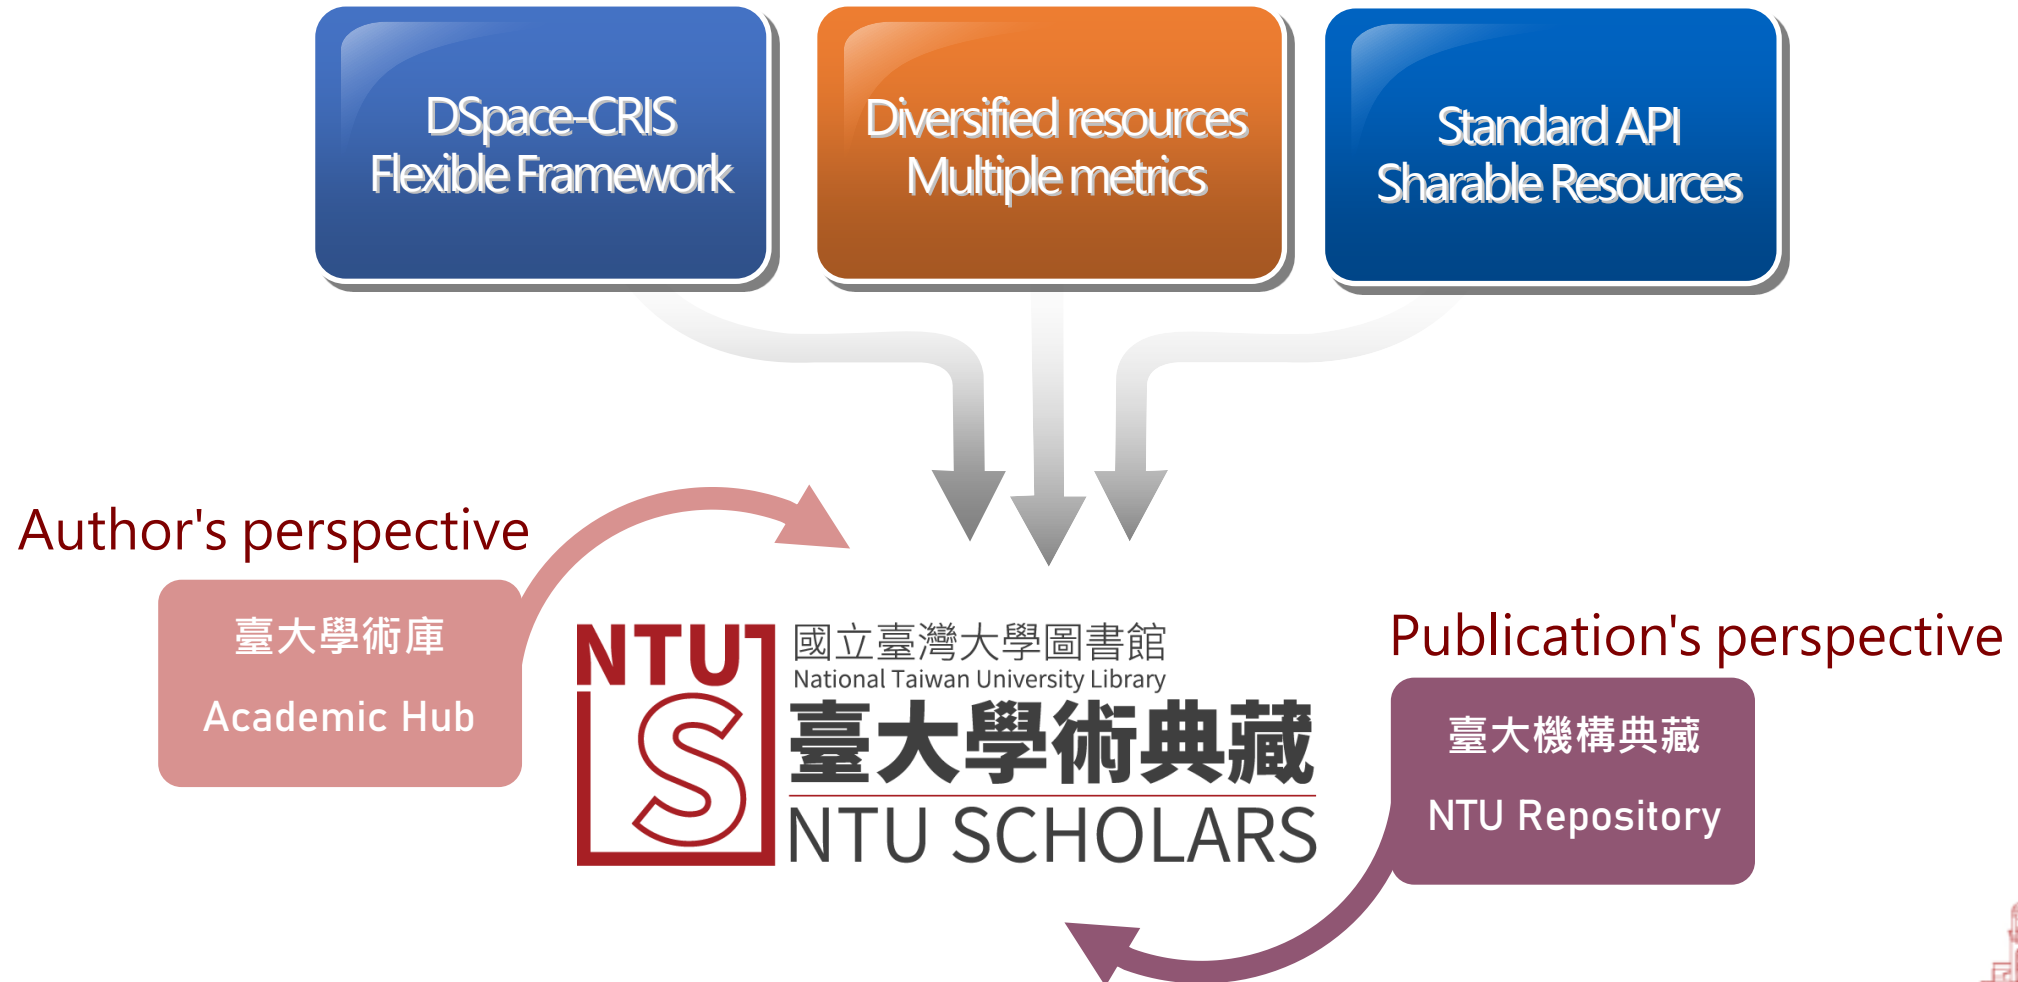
DSpace-CRIS
Flexible Framework

Diversified resources
Multiple metrics

Standard API
Sharable Resources

Author's perspective

臺大學術庫
Academic Hub

NTU S
國立臺灣大學圖書館
National Taiwan University Library
臺大學術典藏
NTU SCHOLARS

Publication's perspective

臺大機構典藏
NTU Repository